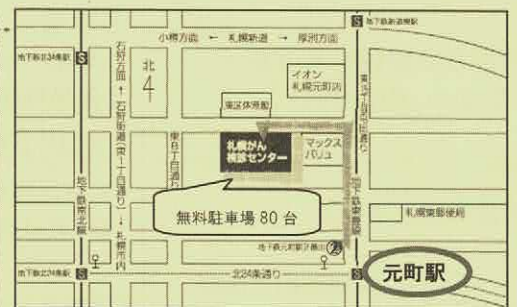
地下鉄元町駅

地下鉄北34条駅

小樽方面 ← 札幌新道 → 厚別方面

北4

石狩方面 ↑ 石狩街道（東一丁目通り）↓ 札幌市内

イオン 札幌元町店

東区体育館

東8丁目通り

札幌がん検診センター

マックスバリュ

東15丁目屯田通り

地下鉄東豊線

地下鉄南北線

無料駐車場 80 台

札幌東郵便局

地下鉄元町駅2番出口

地下鉄北24条駅

北24条通り

元町駅